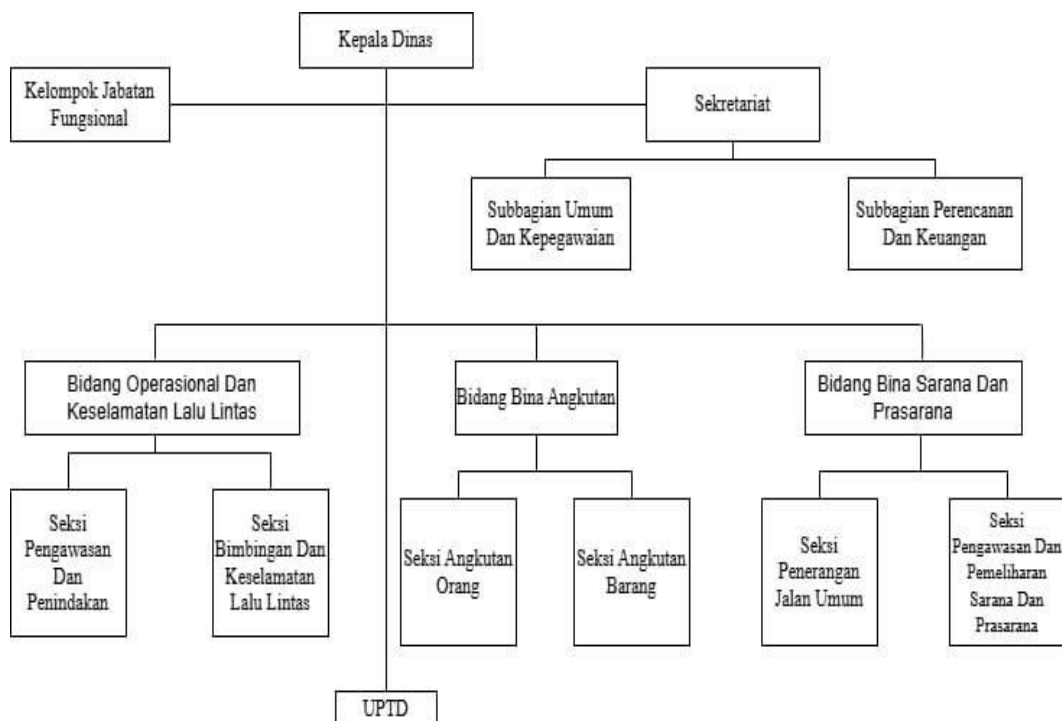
Kepala Dinas

Kelompok Jabatan Fungsional

Sekretariat

Subbagian Umum Dan Kepegawaian

Subbagian Perencanan Dan Keuangan

Bidang Operasional Dan Keselamatan Lalu Lintas

Bidang Bina Angkutan

Bidang Bina Sarana Dan Prasarana

Seksi Pengawasan Dan Penindakan

Seksi Bimbingan Dan Keselamatan Lalu Lintas

Seksi Angkutan Orang

Seksi Angkutan Barang

Seksi Penerangan Jalan Umum

Seksi Pengawasan Dan Pemeliharan Sarana Dan Prasarana

UPTD